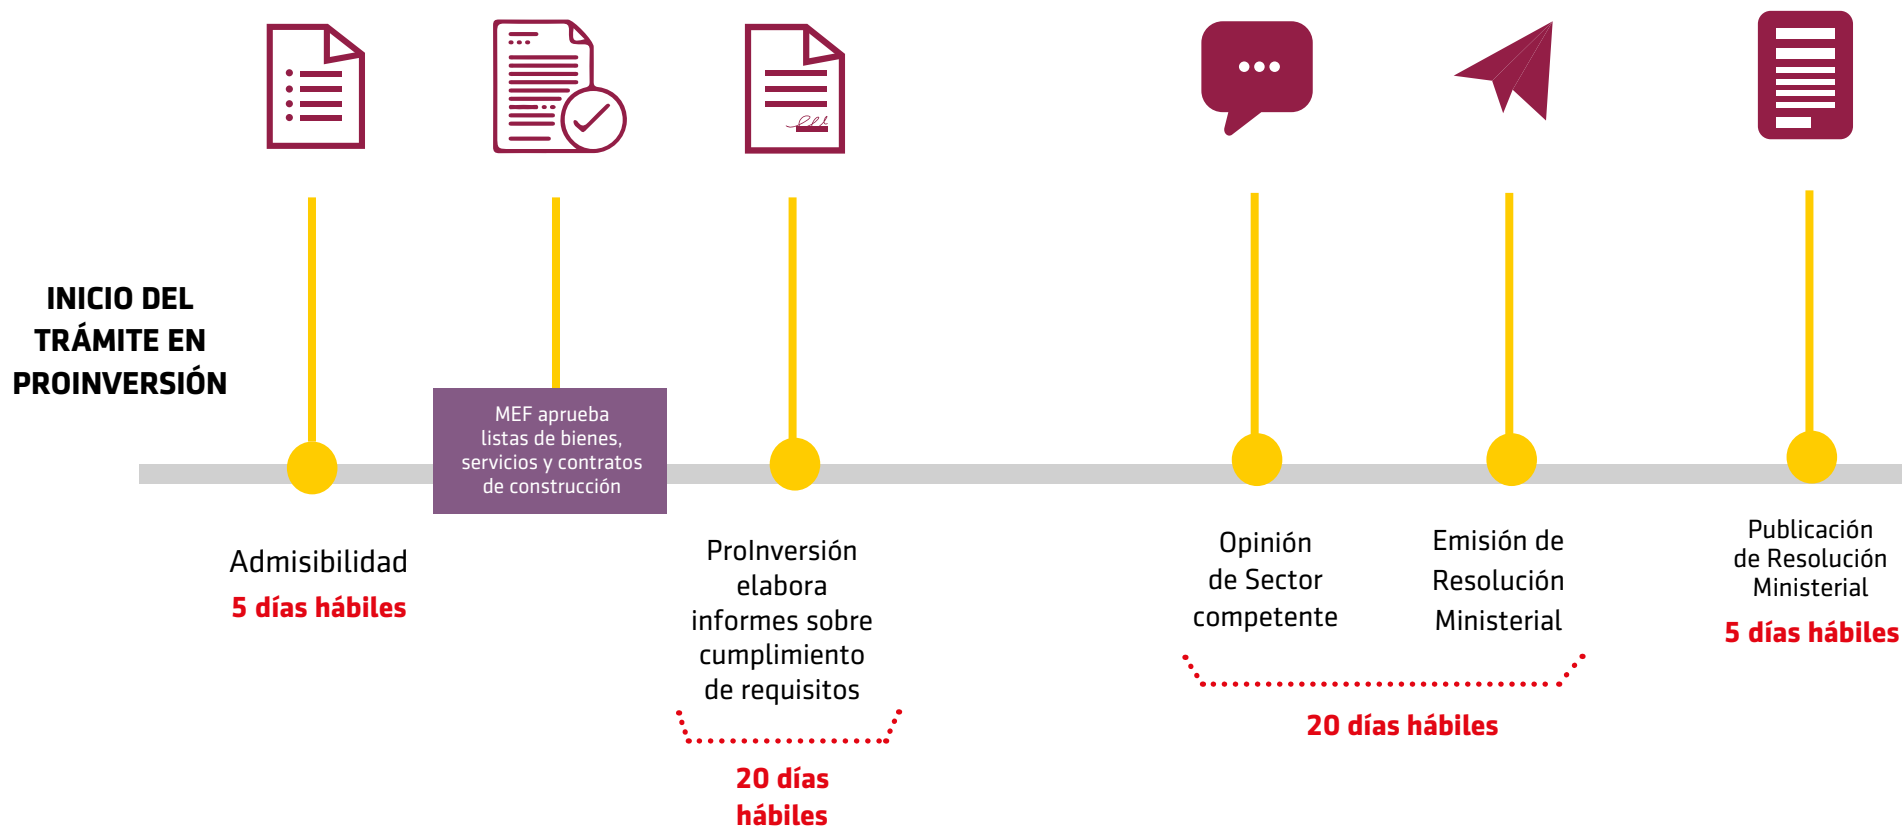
INICIO DEL TRÁMITE EN PROINVERSIÓN

MEF aprueba listas de bienes, servicios y contratos de construcción

Admisibilidad
5 días hábiles

ProInversión elabora informes sobre cumplimiento de requisitos

20 días hábiles

Opinión de Sector competente

Emisión de Resolución Ministerial

20 días hábiles

Publicación de Resolución Ministerial
5 días hábiles